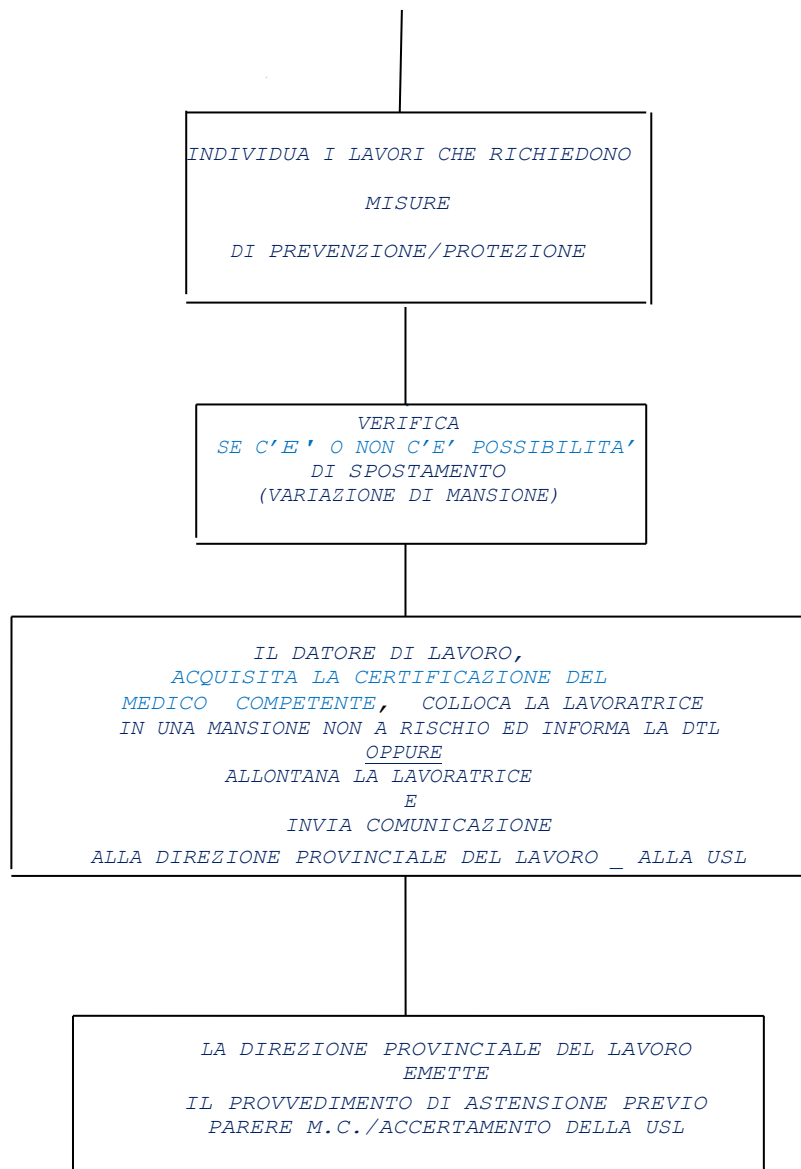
INDIVIDUA I LAVORI CHE RICHIEDONO

MISURE

DI PREVENZIONE/PROTEZIONE

VERIFICA
SE C'E' O NON C'E' POSSIBILITA'
DI SPOSTAMENTO
(VARIAZIONE DI MANSIONE)

IL DATORE DI LAVORO,
ACQUISITA LA CERTIFICAZIONE DEL MEDICO COMPETENTE, COLLOCA LA LAVORATRICE IN UNA MANSIONE NON A RISCHIO ED INFORMA LA DTL
OPPURE
ALLONTANA LA LAVORATRICE
E
INVIA COMUNICAZIONE
ALLA DIREZIONE PROVINCIALE DEL LAVORO _ ALLA USL

LA DIREZIONE PROVINCIALE DEL LAVORO
EMETTE
IL PROVVEDIMENTO DI ASTENSIONE PREVIO PARERE M.C./ACCERTAMENTO DELLA USL